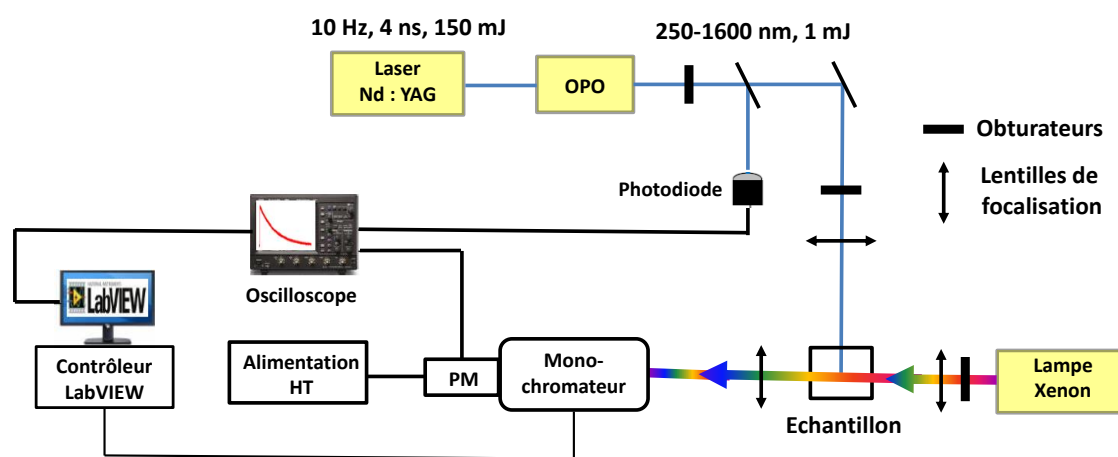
10 Hz, 4 ns, 150 mJ

250-1600 nm, 1 mJ

Laser Nd : YAG

OPO

Obturateurs

Lentilles de focalisation

Photodiode

LabVIEW

Oscilloscope

Contrôleur LabVIEW

Alimentation HT

PM

Mono-chromateur

Echantillon

Lampe Xenon